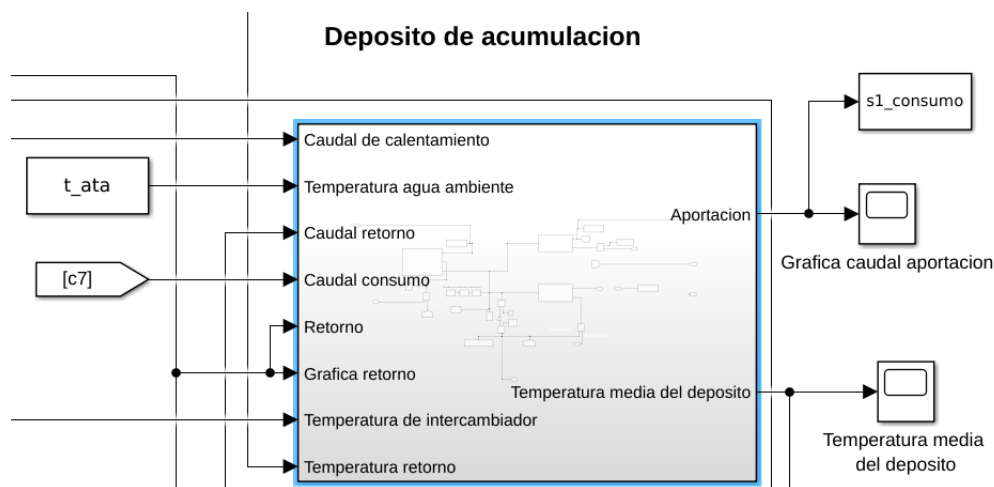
Deposito de acumulacion

t_ata

[c7]

Caudal de calentamiento
Temperatura agua ambiente
Caudal retorno
Caudal consumo
Retorno
Grafica retorno
Temperatura de intercambiador
Temperatura retorno

Aportacion
Temperatura media del deposito

s1_consumo

Grafica caudal aportacion

Temperatura media del deposito